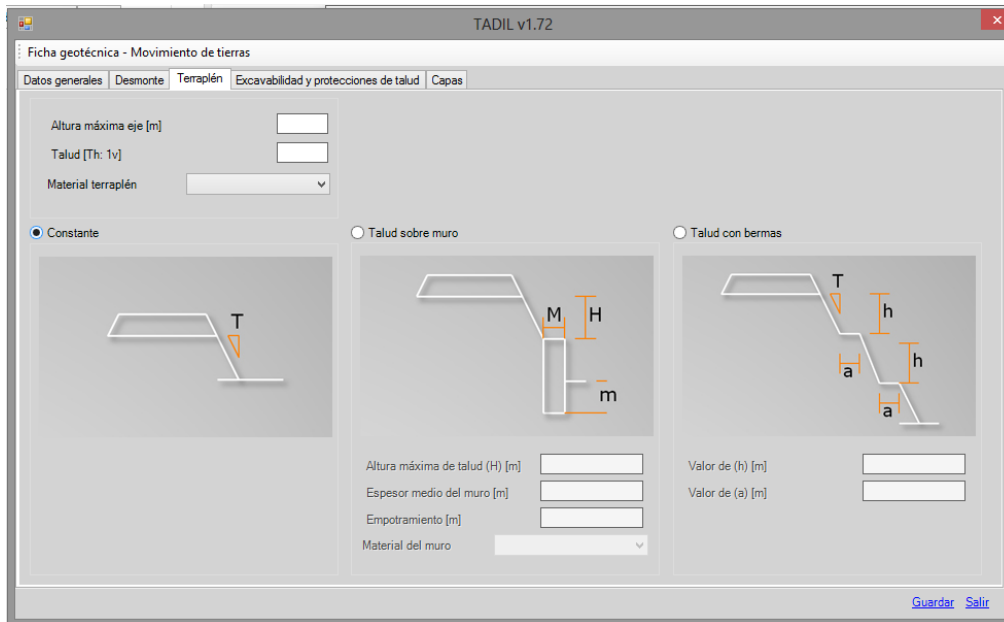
TADIL v1.72

Ficha geotécnica - Movimiento de tierras

Datos generales | Desmonte | Terraplén | Excavabilidad y protecciones de talud | Capas

Altura máxima eje [m]

Talud [Th: 1v]

Material terraplén

Constante

T

Talud sobre muro

M

H

m

Altura máxima de talud (H) [m]

Espesor medio del muro [m]

Empotramiento [m]

Material del muro

Talud con bermas

T

h

h

a

a

Valor de (h) [m]

Valor de (a) [m]

Guardar Salir